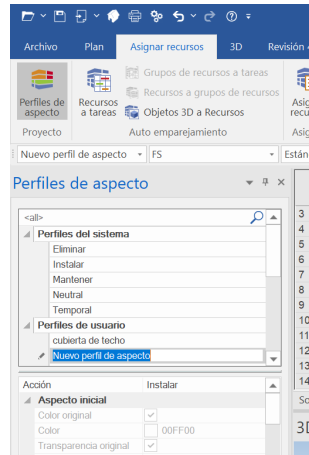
Archivo Plan Asignar recursos 3D Revisión

Perfiles de aspecto
Proyecto

Recursos a tareas
Grupos de recursos a tareas
Recursos a grupos de recursos
Objetos 3D a Recursos
Auto emparejamiento

Asig
Asig

Nuevo perfil de aspecto ▾ FS ▾ Están

Perfiles de aspecto ▾ ⊓ ✕

<all>
Perfiles del sistema
Eliminar
Instalar
Mantener
Neutral
Temporal
Perfiles de usuario
cubierta de techo
Nuevo perfil de aspecto

Acción Instalar
Aspecto inicial
Color original ✓
Color 00FF00
Transparencia original ✓

3
4
5
6
7
8
9
10
11
12
13
14
So
3D